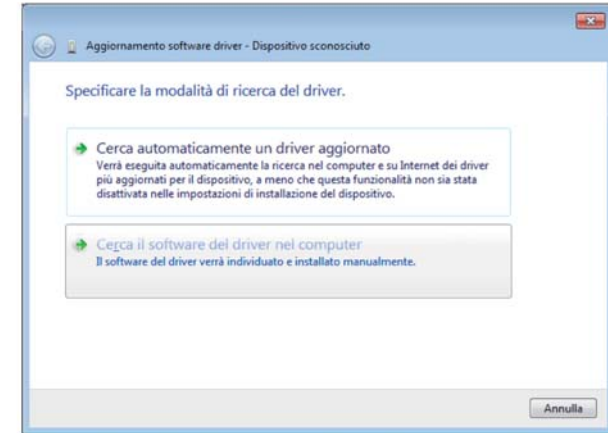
Aggiornamento software driver - Dispositivo sconosciuto

Specificare la modalità di ricerca del driver.

Cerca automaticamente un driver aggiornato
Verrà eseguita automaticamente la ricerca nel computer e su Internet dei driver più aggiornati per il dispositivo, a meno che questa funzionalità non sia stata disattivata nelle impostazioni di installazione del dispositivo.

Cerca il software del driver nel computer
Il software del driver verrà individuato e installato manualmente.

Annulla